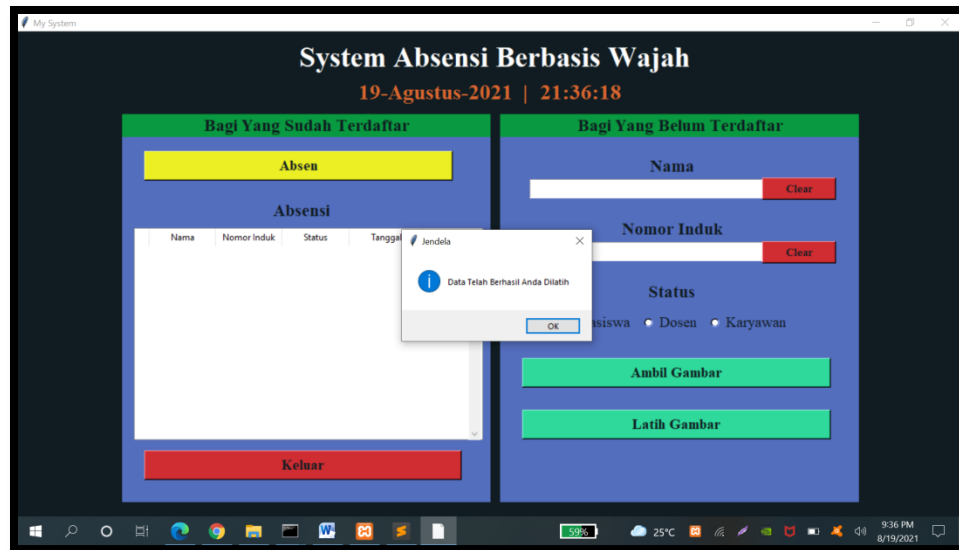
My System

System Absensi Berbasis Wajah

19-Agustus-2021 | 21:36:18

Bagi Yang Sudah Terdaftar

Absen

Absensi

| Nama | Nomor Induk | Status | Tanggal |
|---|---|---|---|

Keluar

Bagi Yang Belum Terdaftar

Nama

Clear

Nomor Induk

Clear

Status

asiswa Dosen Karyawan

Ambil Gambar

Latih Gambar

Jendela

Data Telah Berhasil Anda Dilatih

OK

59%

25°C

9:36 PM
8/19/2021